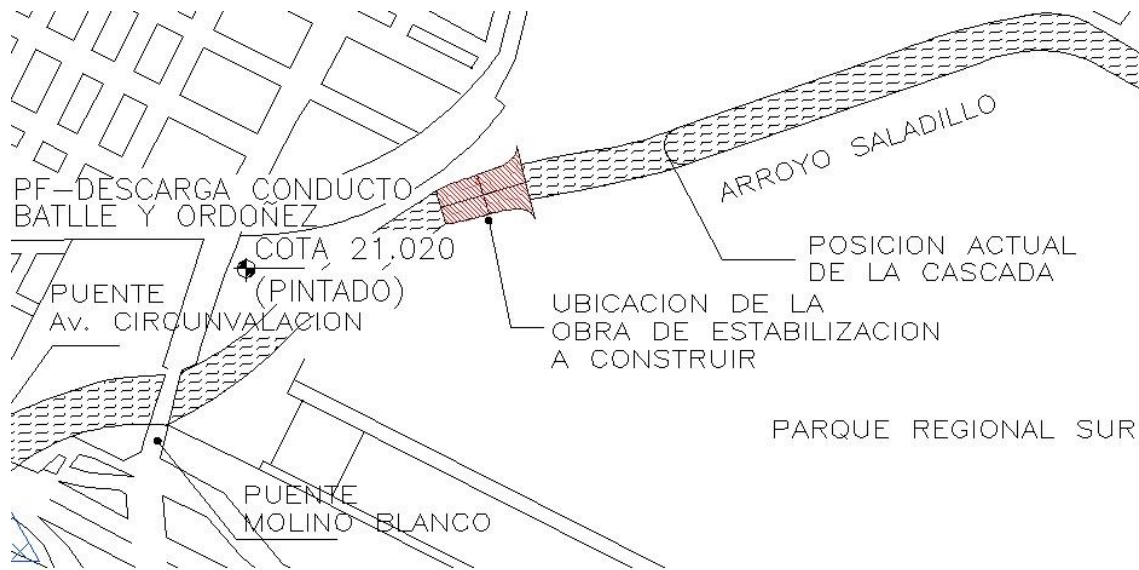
PF–DESCARGA CONDUCTO BATLLE Y ORDOÑEZ

COTA 21.020 (PINTADO)

ARROYO SALADILLO

POSICION ACTUAL DE LA CASCADA

PUENTE Av. CIRCUNVALACION

UBICACION DE LA OBRA DE ESTABILIZACION A CONSTRUIR

PARQUE REGIONAL SUR

PUENTE MOLINO BLANCO